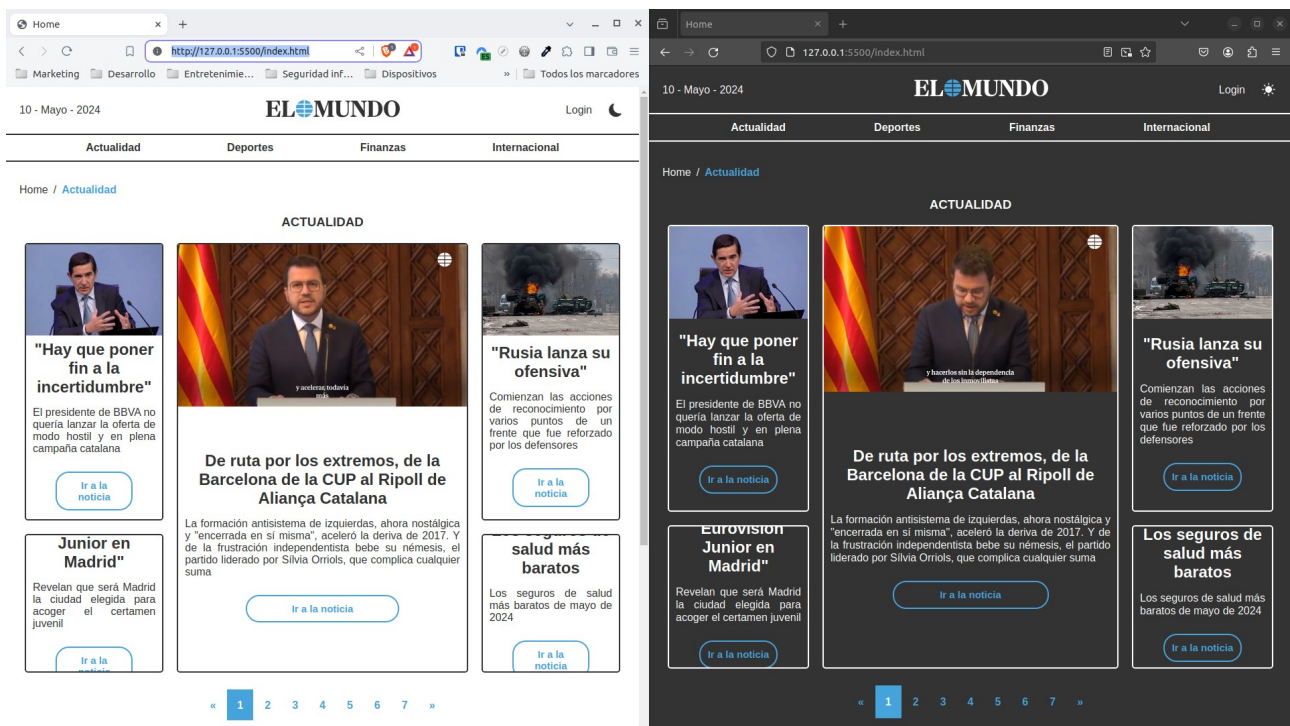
Home ×  +

http://127.0.0.1:5500/index.html

Marketing  Desarrollo  Entretenimie...  Seguridad inf...  Dispositivos  »  Todos los marcadores

10 - Mayo - 2024

EL MUNDO

Login

Actualidad  Deportes  Finanzas  Internacional

Home / Actualidad

ACTUALIDAD

"Hay que poner fin a la incertidumbre"

El presidente de BBVA no quería lanzar la oferta de modo hostil y en plena campaña catalana

Ir a la noticia

y acelerar, todavía más

De ruta por los extremos, de la Barcelona de la CUP al Ripoll de Aliança Catalana

La formación antisistema de izquierdas, ahora nostálgica y "encerrada en sí misma", aceleró la deriva de 2017. Y de la frustración independentista bebe su némesis, el partido liderado por Sílvia Orriols, que complica cualquier suma

Ir a la noticia

"Rusia lanza su ofensiva"

Comienzan las acciones de reconocimiento por varios puntos de un frente que fue reforzado por los defensores

Ir a la noticia

Junior en Madrid"

Revelan que será Madrid la ciudad elegida para acoger el certamen juvenil

Ir a la noticia

Los seguros de salud más baratos

Los seguros de salud más baratos de mayo de 2024

Ir a la noticia

« 1 2 3 4 5 6 7 »

Home ×  +

127.0.0.1:5500/index.html

10 - Mayo - 2024

EL MUNDO

Login

Actualidad  Deportes  Finanzas  Internacional

Home / Actualidad

ACTUALIDAD

"Hay que poner fin a la incertidumbre"

El presidente de BBVA no quería lanzar la oferta de modo hostil y en plena campaña catalana

Ir a la noticia

y hacerlos sin la dependencia de los inmovilistas

De ruta por los extremos, de la Barcelona de la CUP al Ripoll de Aliança Catalana

La formación antisistema de izquierdas, ahora nostálgica y "encerrada en sí misma", aceleró la deriva de 2017. Y de la frustración independentista bebe su némesis, el partido liderado por Sílvia Orriols, que complica cualquier suma

Ir a la noticia

"Rusia lanza su ofensiva"

Comienzan las acciones de reconocimiento por varios puntos de un frente que fue reforzado por los defensores

Ir a la noticia

Eurovision Junior en Madrid"

Revelan que será Madrid la ciudad elegida para acoger el certamen juvenil

Ir a la noticia

Los seguros de salud más baratos

Los seguros de salud más baratos de mayo de 2024

Ir a la noticia

« 1 2 3 4 5 6 7 »